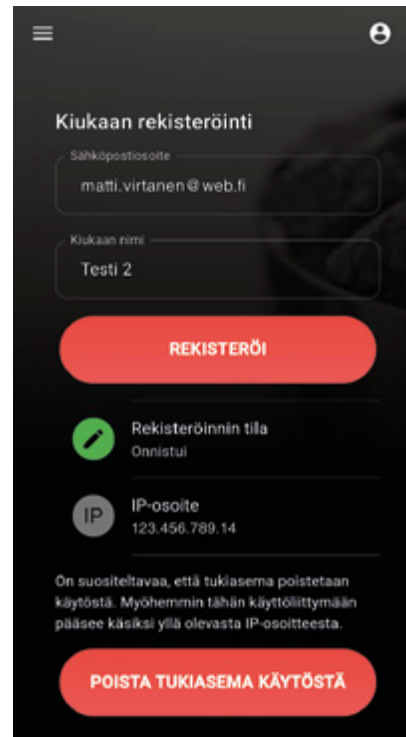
Kiukaan rekisteröinti

Sähköpostiosoite
matti.virtanen@web.fi

Kiukaan nimi
Testi 2

REKISTERÖI

Rekisteröinnin tila
Onnistui

IP
IP-osoite
123.456.789.14

On suositeltavaa, että tukiasema poistetaan käytöstä. Myöhemmin tähän käyttöliittymään pääsee käsiksi yllä olevasta IP-osoitteesta.

POISTA TUKIASEMA KÄYTÖSTÄ